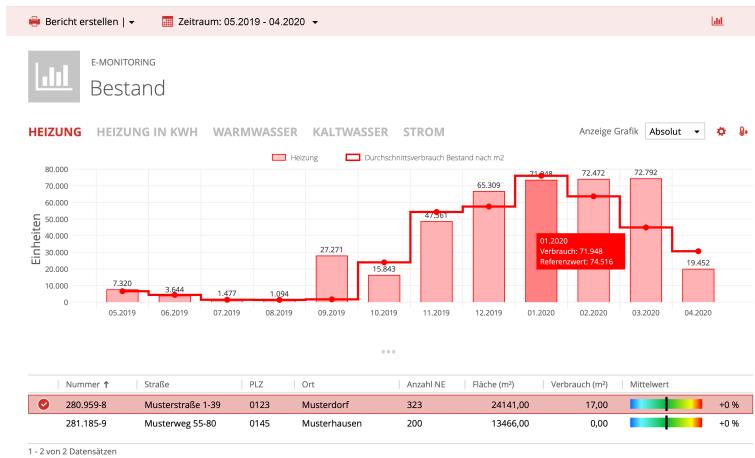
Bericht erstellen | ▾ Zeitraum: 05.2019 - 04.2020 ▾

E-MONITORING
Bestand

HEIZUNG HEIZUNG IN KWH WARMWASSER KALTWASSER STROM

Anzeige Grafik Absolut

Heizung Durchschnittsverbrauch Bestand nach m2

Einheiten

80.000
70.000
60.000
50.000
40.000
30.000
20.000
10.000
0

7.320
3.644
1.477
1.094
27.271
15.843
47.561
65.309
71.948
72.472
72.792
19.452

05.2019 06.2019 07.2019 08.2019 09.2019 10.2019 11.2019 12.2019 01.2020 02.2020 03.2020 04.2020

01.2020
Verbrauch: 71.948
Referenzwert: 74.516

| | Nummer ↑ | Straße | PLZ | Ort | Anzahl NE | Fläche (m²) | Verbrauch (m²) | Mittelwert | |
|---|---|---|---|---|---|---|---|---|---|
| | 280.959-8 | Musterstraße 1-39 | 0123 | Musterdorf | 323 | 24141,00 | 17,00 | | +0 % |
| | 281.185-9 | Musterweg 55-80 | 0145 | Musterhausen | 200 | 13466,00 | 0,00 | | +0 % |

1 - 2 von 2 Datensätzen